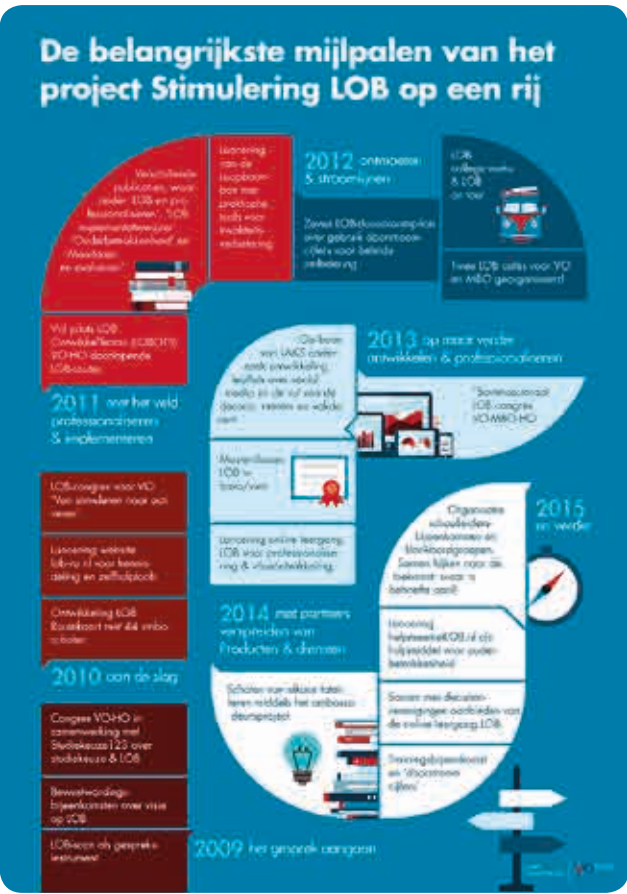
De belangrijkste mijlpalen van het project Stimulering LOB op een rij

Verschillende publicaties, waaronder 'LOB en professionaliseren', 'LOB implementatiewijzer', 'Ouderbetrokkenheid' en 'Waarderen en evalueren'

Lancering van de loopbaanbox met praktische tools voor kwaliteitsverbetering

2012 ontmoeten & stroomlijnen

Zeven LOB-discussiepapers over gebruik doorstroomcijfers voor beleidsvorming

LOB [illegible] & LOB on tour

Twee LOB-cafés voor VO en MBO georganiseerd

Vijf pilots LOB Ontwikkelteams (LOBOT'S) VO-HO doorlopende LOB-routes

2011 met het veld professionaliseren & implementeren

2013 op maat verder ontwikkelen & professionaliseren

Opleiden van LMCS en docenten ontwikkeling leerlijn met media en de vijf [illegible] (docenten, mentoren en andere) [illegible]

Samenwerkingsproject LOB-congres VO-MBO-HO

Masterclasses LOB in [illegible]

Lancering online leergang LOB voor professionalisering & visieontwikkeling

LOB-congres voor VO 'Van stimuleren naar aan sturen'

Lancering website lob-vo.nl voor bewustwording en zelfsturing

Ontwikkeling LOB Routekaart met 44 vmbo scholen

2010 aan de slag

2015 en verder

Organisatie schoolleiders-bijeenkomsten en klankbordgroepen. Samen kijken naar de toekomst voor 'n behoefte aan!

Lancering helpdeskLOB.nl als hulpmiddel voor ouderbetrokkenheid

Samen met discussiebijeenkomsten aanbieden van de online leergang LOB

Training/bijeenkomst en 'doorstroom cijfers'

2014 met partners verspreiden van Producten & diensten

Scholen voor sikkeltak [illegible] middels het ambassadeursproject

Congres VO-HO in samenwerking met Studiekeuze123 over studiekeuze & LOB

Bewustwordingsbijeenkomsten over visie op LOB

LOB-scan als gespreksinstrument

2009 het gesprek aangaan